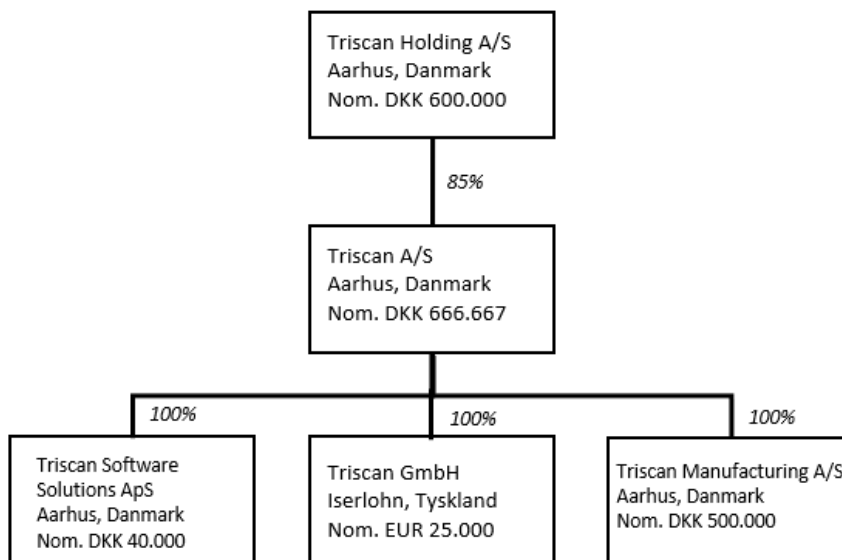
Triscan Holding A/S
Aarhus, Danmark
Nom. DKK 600.000

85%

Triscan A/S
Aarhus, Danmark
Nom. DKK 666.667

100%

Triscan Software Solutions ApS
Aarhus, Danmark
Nom. DKK 40.000

100%

Triscan GmbH
Iserlohn, Tyskland
Nom. EUR 25.000

100%

Triscan Manufacturing A/S
Aarhus, Danmark
Nom. DKK 500.000